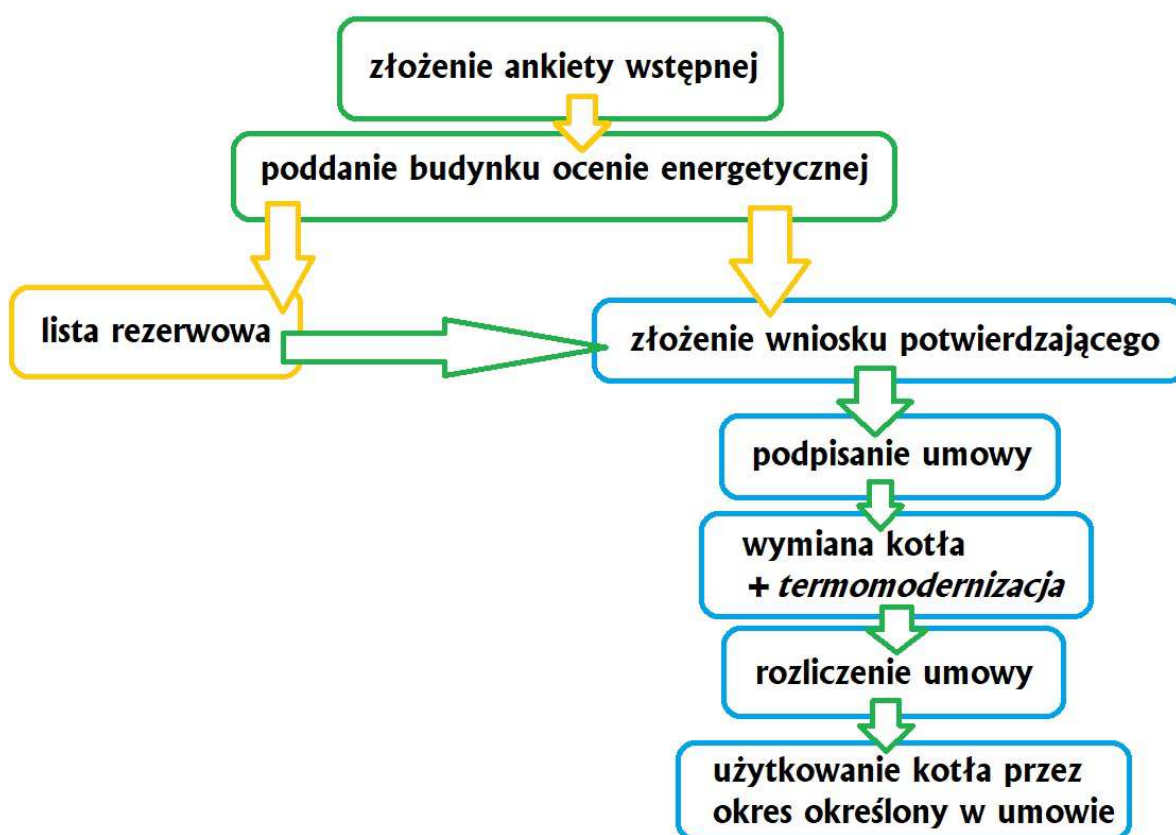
złożenie ankiety wstępnej

poddanie budynku ocenie energetycznej

lista rezerwowa

złożenie wniosku potwierdzającego

podpisanie umowy

wymiana kotła
+ *termomodernizacja*

rozliczenie umowy

użytkowanie kotła przez okres określony w umowie